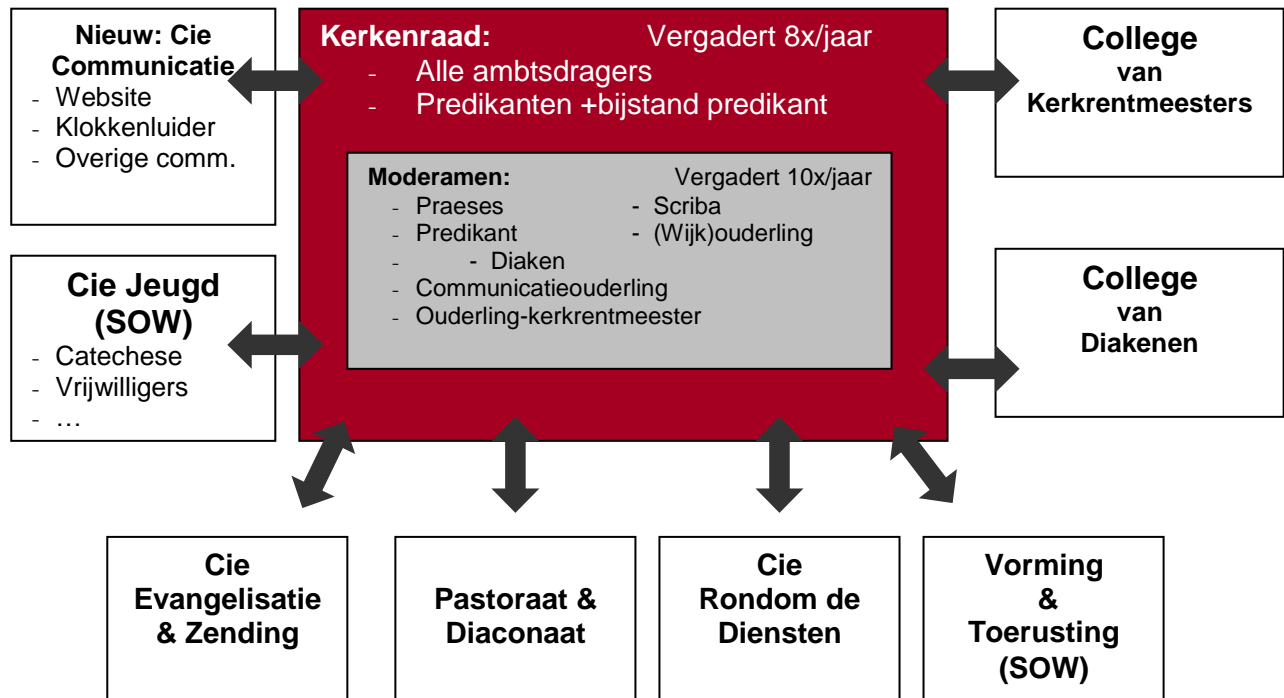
Nieuw: Cie Communicatie
- Website
- Klokkenluider
- Overige comm.

Kerkenraad: Vergadert 8x/jaar
- Alle ambtsdragers
- Predikanten +bijstand predikant

Moderamen: Vergadert 10x/jaar
- Praeses
- Scriba
- Predikant
- (Wijk)ouderling
- - Diaken
- Communicatieouderling
- Ouderling-kerkrentmeester

College van Kerkrentmeesters

Cie Jeugd (SOW)
- Catechese
- Vrijwilligers
- …

College van Diakenen

Cie Evangelisatie & Zending

Pastoraat & Diaconaat

Cie Rondom de Diensten

Vorming & Toerusting (SOW)